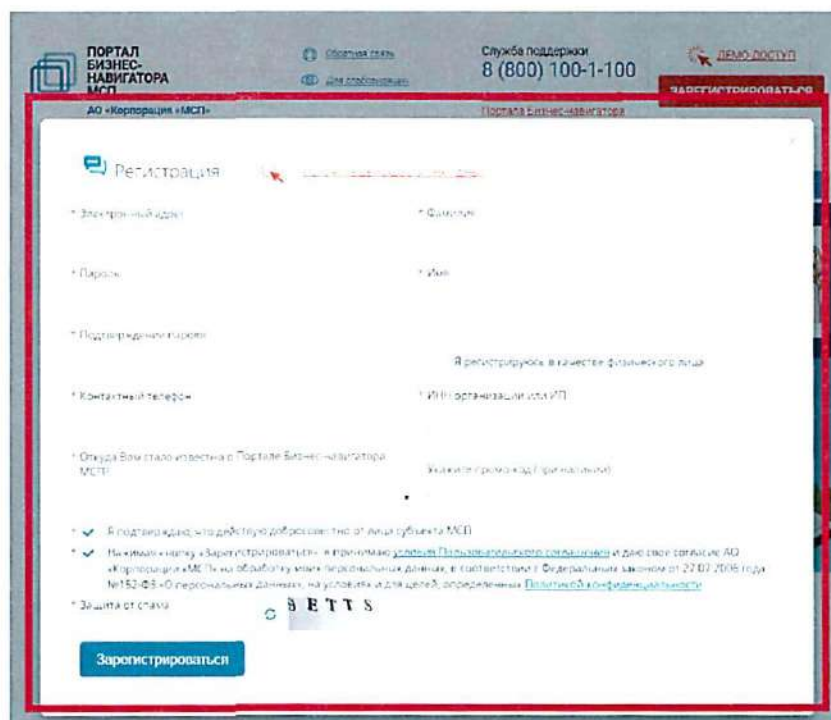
ПОРТАЛ БИЗНЕС-НАВИГАТОРА МСП

АО «Корпорация «МСП»

Обратная связь

Для слабовидящих

Служба поддержки
8 (800) 100-1-100

ДЕМО-ДОСТУП

ЗАРЕГИСТРИРОВАТЬСЯ

Портала Бизнес-навигатора

Регистрация

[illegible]

* Электронный адрес

* Фамилия

* Пароль

* Имя

* Подтверждение пароля

Я регистрируюсь в качестве физического лица

* Контактный телефон

* ИНН организации или ИП

* Откуда Вам стало известно о Портале Бизнес-навигатора МСП?

Укажите промокод (при наличии)

* Я подтверждаю, что действую добросовестно от лица субъекта МСП

* Нажимая кнопку «Зарегистрироваться», я принимаю условия Пользовательского соглашения и даю свое согласие АО «Корпорация «МСП» на обработку моих персональных данных, в соответствии с Федеральным законом от 27.07.2006 года №152-ФЗ «О персональных данных», на условиях и для целей, определенных Политикой конфиденциальности

* Защита от спама

8 E T T S

Зарегистрироваться